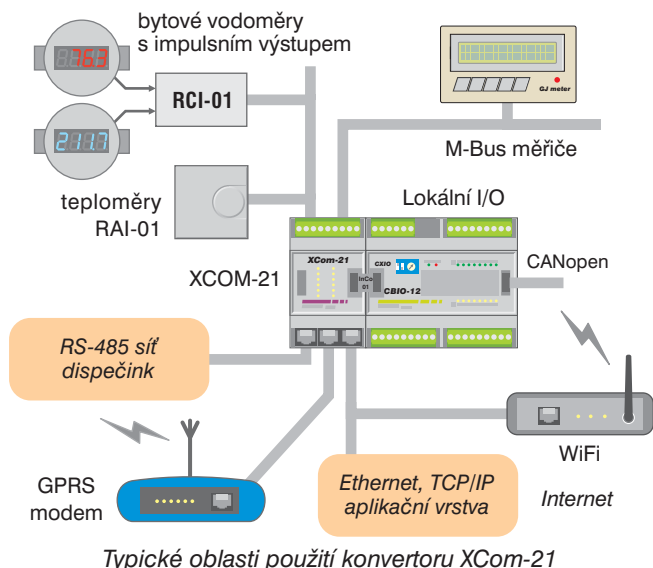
bytové vodoměry s impulsním výstupem

763

211.7

RCI-01

GJ meter

M-Bus měřiče

teploměry RAI-01

Lokální I/O

XCom-21

InCo 01

CXIO

CBIO-12

XCOM-21

CANopen

RS-485 síť dispečink

WiFi

GPRS modem

Ethernet, TCP/IP aplikační vrstva

Internet

Typické oblasti použití konvertoru XCom-21